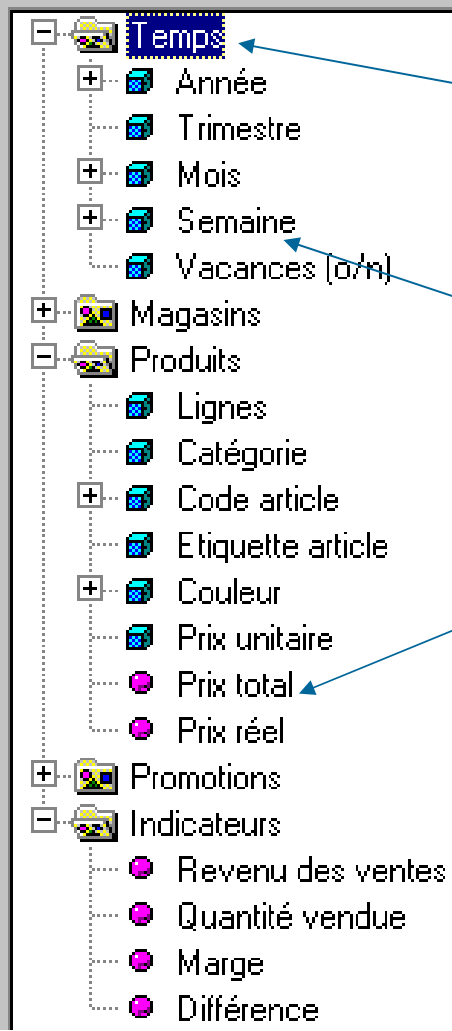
Temps
Année
Trimestre
Mois
Semaine
Vacances (o/n)
Magasins
Produits
Lignes
Catégorie
Code article
Etiquette article
Couleur
Prix unitaire
Prix total
Prix réel
Promotions
Indicateurs
Revenu des ventes
Quantité vendue
Marge
Différence